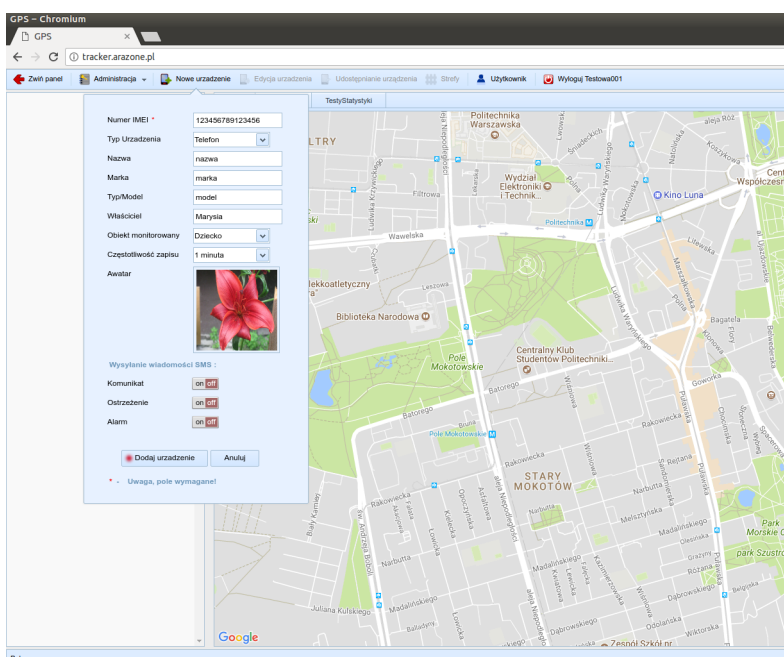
GPS - Chromium

GPS ×

tracker.arazone.pl

Zwiń panel | Administracja | Nowe urzadzenie | Edycja urzadzenia | Udostępnianie urzadzenia | Strefy | Użytkownik | Wyloguj Testowa001

TestyStatystyki

Numer IMEI * 123456789123456

Typ Urzadzenia Telefon

Nazwa nazwa

Marka marka

Typ/Model model

Właściciel Marysia

Obiekt monitorowany Dziecko

Częstotliwość zapisu 1 minuta

Awatar

Wysyłanie wiadomości SMS :

Komunikat on off

Ostrzeżenie on off

Alarm on off

Dodaj urzadzenie | Anuluj

* - Uwaga, pole wymagane!

Politechnika Warszawska
Wydział Elektroniki i Techník...
Kino Luna
Politechnika
Wawelska
Filtrowa
Biblioteka Narodowa
Pole Mokotowskie
Centralny Klub Studentów Politechniki...
Batorego
Pole Mokotowskie
Rakowiecka
STARY MOKOTÓW
Narbutta
Madalińskiego
Dąbrowskiego
Julianа Kulskiego
Zespół Szkół nr
Bagatela
Gowork
Ludwika Waryńskiego
Marszałkowska
Puławska
Google